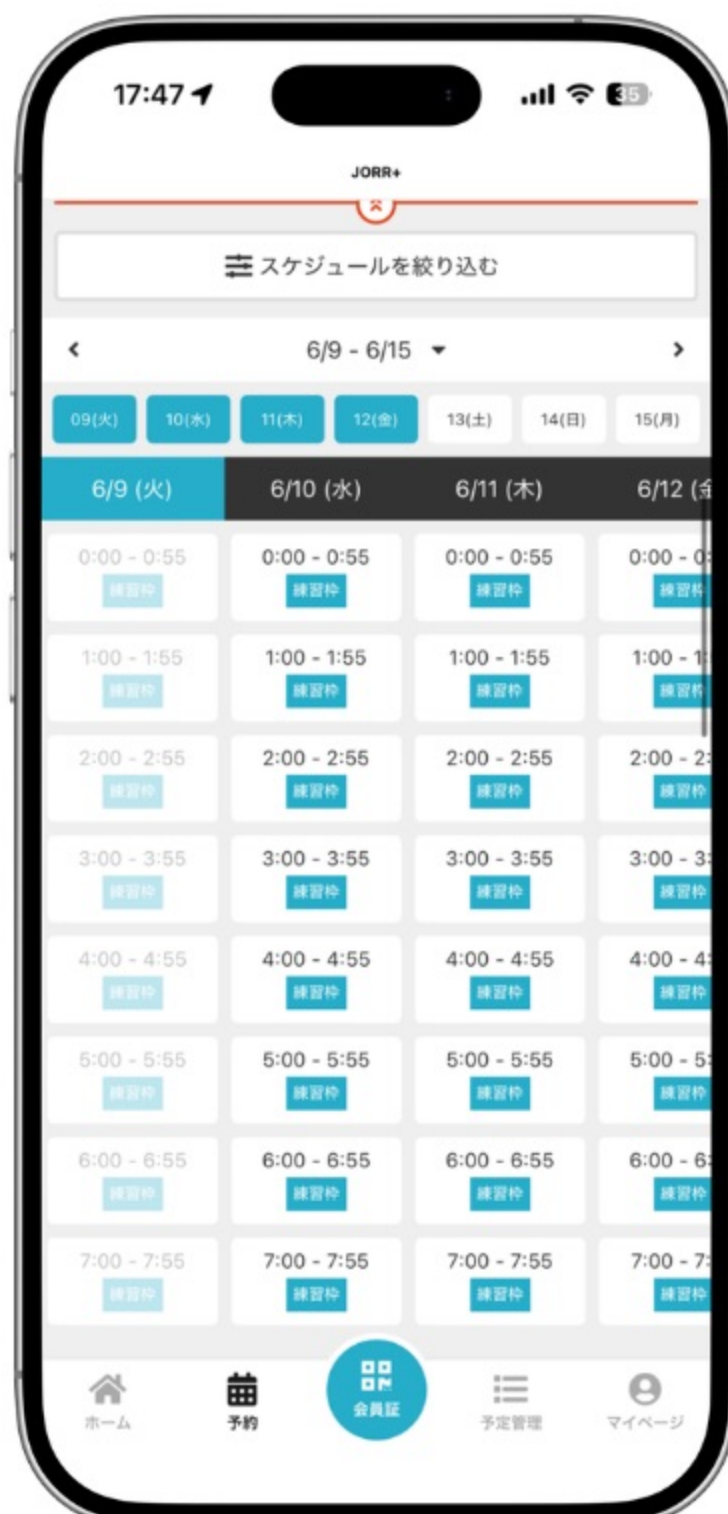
17:47

35

JORR+

スケジュールを絞り込む

<

6/9 - 6/15

>

09(火) 10(水) 11(木) 12(金) 13(土) 14(日) 15(月)

| 6/9 (火) | 6/10 (水) | 6/11 (木) | 6/12 (金 |
|---|---|---|---|
| 0:00 - 0:55 練習枠 | 0:00 - 0:55 練習枠 | 0:00 - 0:55 練習枠 | 0:00 - 0 練習枠 |
| 1:00 - 1:55 練習枠 | 1:00 - 1:55 練習枠 | 1:00 - 1:55 練習枠 | 1:00 - 1 練習枠 |
| 2:00 - 2:55 練習枠 | 2:00 - 2:55 練習枠 | 2:00 - 2:55 練習枠 | 2:00 - 2 練習枠 |
| 3:00 - 3:55 練習枠 | 3:00 - 3:55 練習枠 | 3:00 - 3:55 練習枠 | 3:00 - 3 練習枠 |
| 4:00 - 4:55 練習枠 | 4:00 - 4:55 練習枠 | 4:00 - 4:55 練習枠 | 4:00 - 4 練習枠 |
| 5:00 - 5:55 練習枠 | 5:00 - 5:55 練習枠 | 5:00 - 5:55 練習枠 | 5:00 - 5 練習枠 |
| 6:00 - 6:55 練習枠 | 6:00 - 6:55 練習枠 | 6:00 - 6:55 練習枠 | 6:00 - 6 練習枠 |
| 7:00 - 7:55 練習枠 | 7:00 - 7:55 練習枠 | 7:00 - 7:55 練習枠 | 7:00 - 7 練習枠 |

ホーム 予約 会員証 予定管理 マイページ